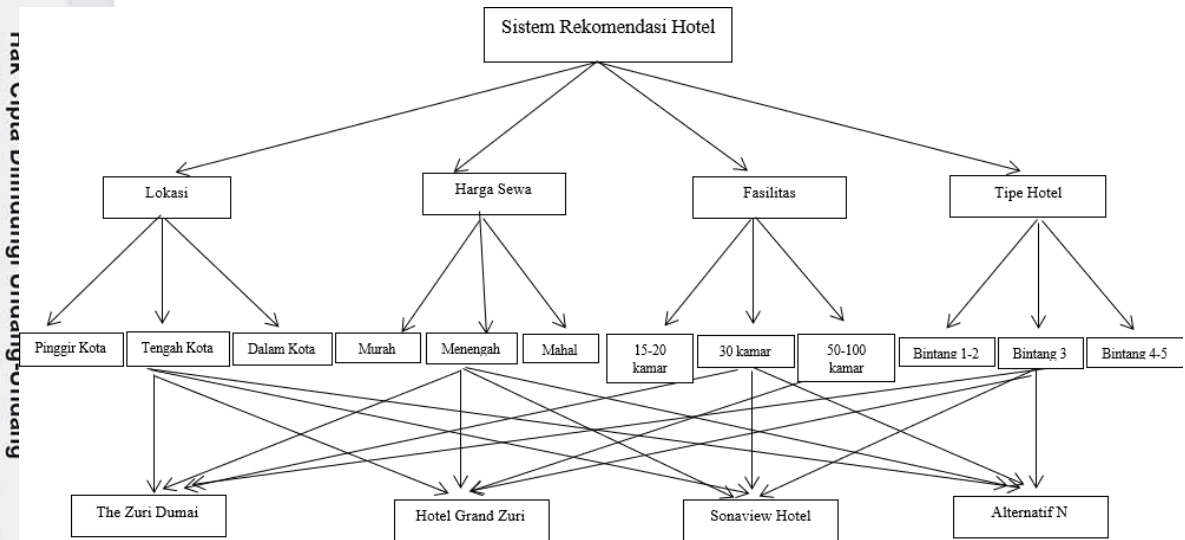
Hak Cipta Dilindungi Undang-Undang

Sistem Rekomendasi Hotel

Lokasi

Harga Sewa

Fasilitas

Tipe Hotel

Pinggir Kota

Tengah Kota

Dalam Kota

Murah

Menengah

Mahal

15-20 kamar

30 kamar

50-100 kamar

Bintang 1-2

Bintang 3

Bintang 4-5

The Zuri Dumai

Hotel Grand Zuri

Sonaview Hotel

Alternatif N